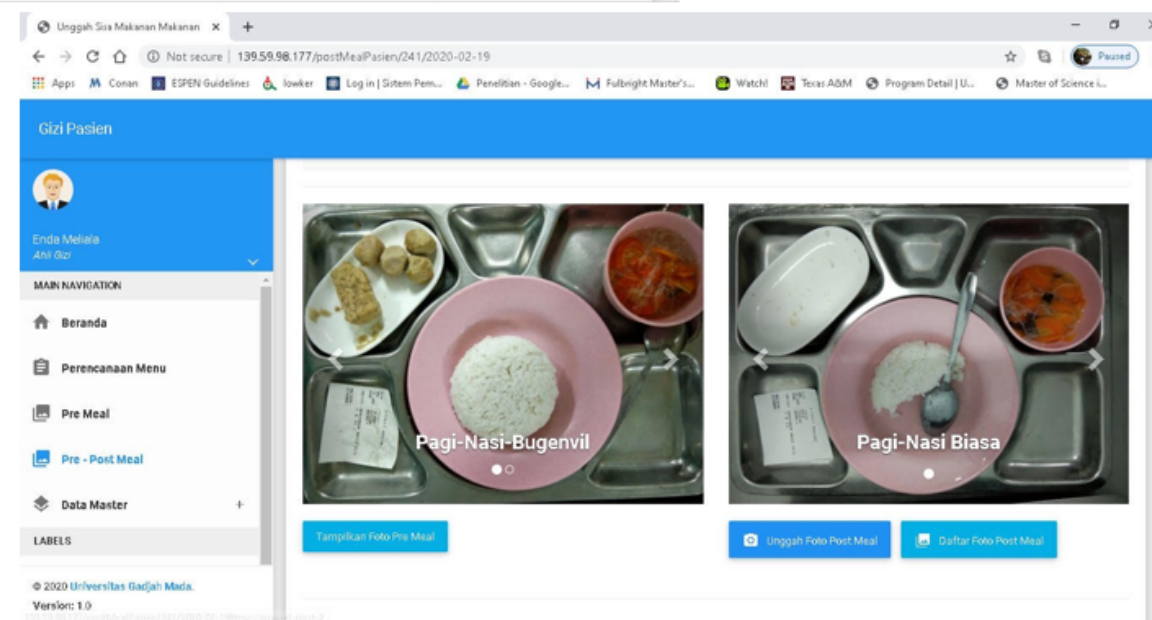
Unggah Sisa Makanan Makanan ×

Not secure | 139.59.98.177/postMealPasien/241/2020-02-19

Paused

Apps Conan ESPEN Guidelines lowker Log in | Sistem Pem... Penelitian - Google... Fulbright Master's... Watch! Texas A&M Program Detail | U... Master of Science i...

Gizi Pasien

Enda Meliala
Ahli Gizi

MAIN NAVIGATION

Beranda

Perencanaan Menu

Pre Meal

Pre - Post Meal

Data Master +

LABELS

© 2020 Universitas Gadjah Mada.
Version: 1.0

Pagi-Nasi-Bugenvil

Pagi-Nasi Biasa

Tampilkan Foto Pre Meal

Unggah Foto Post Meal

Daftar Foto Post Meal